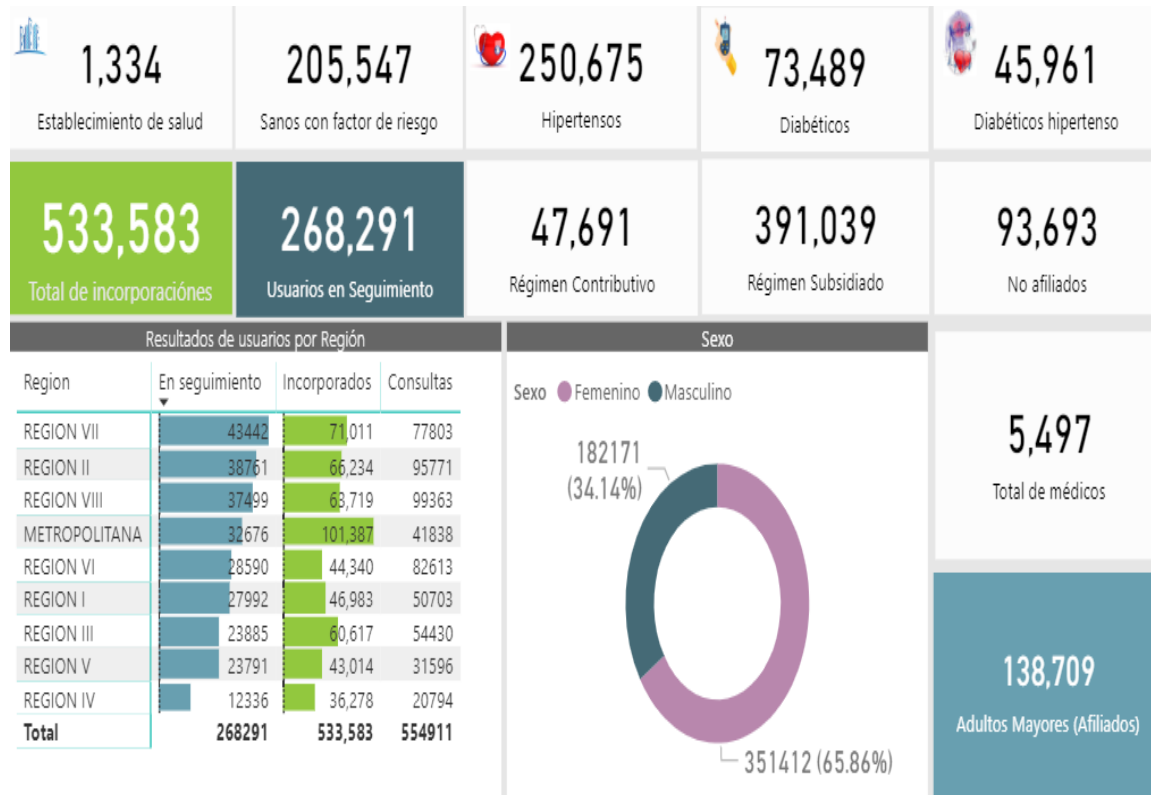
1,334
Establecimiento de salud

205,547
Sanos con factor de riesgo

250,675
Hipertensos

73,489
Diabéticos

45,961
Diabéticos hipertenso

533,583
Total de incorporaciónes

268,291
Usuarios en Seguimiento

47,691
Régimen Contributivo

391,039
Régimen Subsidiado

93,693
No afiliados

Resultados de usuarios por Región

| Region | En seguimiento | Incorporados | Consultas |
|---|---|---|---|
| REGION VII | 43442 | 71,011 | 77803 |
| REGION II | 38761 | 66,234 | 95771 |
| REGION VIII | 37499 | 63,719 | 99363 |
| METROPOLITANA | 32676 | 101,387 | 41838 |
| REGION VI | 28590 | 44,340 | 82613 |
| REGION I | 27992 | 46,983 | 50703 |
| REGION III | 23885 | 60,617 | 54430 |
| REGION V | 23791 | 43,014 | 31596 |
| REGION IV | 12336 | 36,278 | 20794 |
| Total | 268291 | 533,583 | 554911 |

Sexo

Sexo Femenino Masculino

182171 (34.14%)

351412 (65.86%)

5,497
Total de médicos

138,709
Adultos Mayores (Afiliados)